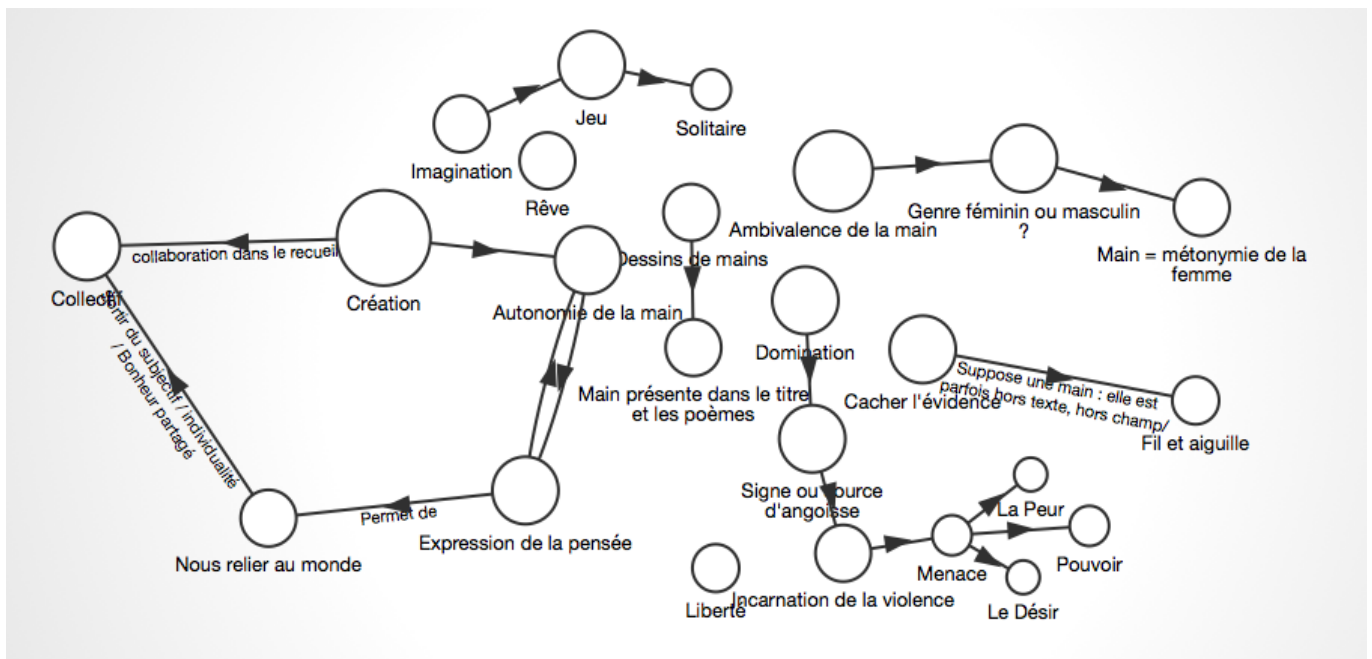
Jeu

Solitaire

Imagination

Rêve

Ambivalence de la main

Genre féminin ou masculin ?

Main = métonymie de la femme

Collectif

collaboration dans le recueil

Création

Autonomie de la main

Dessins de mains

Main présente dans le titre et les poèmes

Domination

Cacher l'évidence

Suppose une main : elle est parfois hors texte, hors champ/

Fil et aiguille

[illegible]rtir du subjectif / individualité / Bonheur partagé

Signe ou source d'angoisse

Permet de

Nous relier au monde

Expression de la pensée

La Peur

Menace

Pouvoir

Le Désir

Liberté

Incarnation de la violence